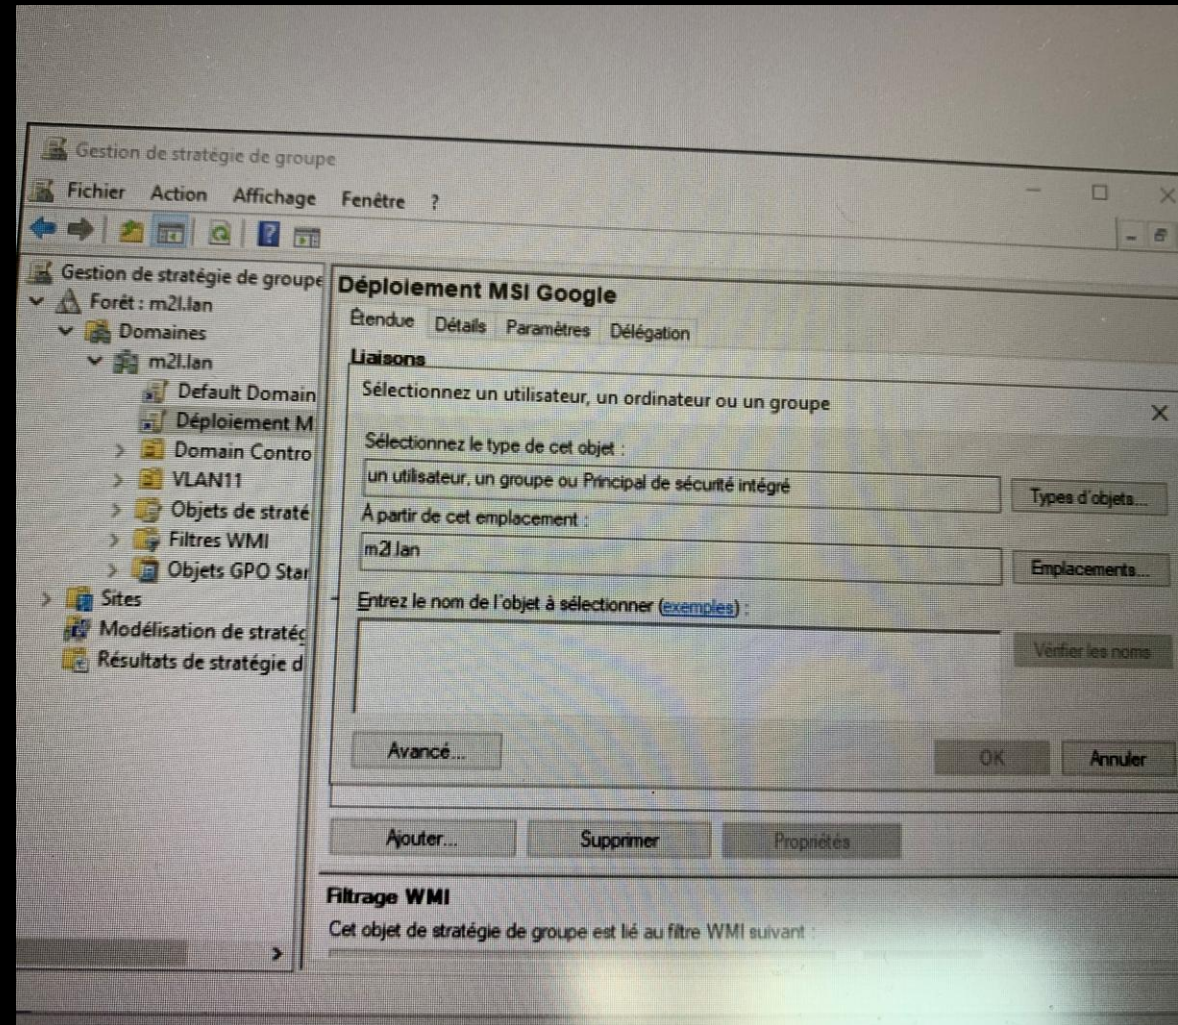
Gestion de stratégie de groupe

Fichier Action Affichage Fenêtre ?

Gestion de stratégie de groupe
Forêt : m2l.lan
Domaines
m2l.lan
Default Domain
Déploiement M
Domain Contro
VLAN11
Objets de straté
Filtres WMI
Objets GPO Star
Sites
Modélisation de stratéc
Résultats de stratégie d

Déploiement MSI Google

Étendue Détails Paramètres Délégation

Liaisons

Sélectionnez un utilisateur, un ordinateur ou un groupe

Sélectionnez le type de cet objet :
un utilisateur, un groupe ou Principal de sécurité intégré
Types d'objets...

À partir de cet emplacement :
m2l.lan
Emplacements...

Entrez le nom de l'objet à sélectionner (exemples) :
Vérifier les noms

Avancé...
OK
Annuler

Ajouter...
Supprimer
Propriétés

Filtrage WMI

Cet objet de stratégie de groupe est lié au filtre WMI suivant :